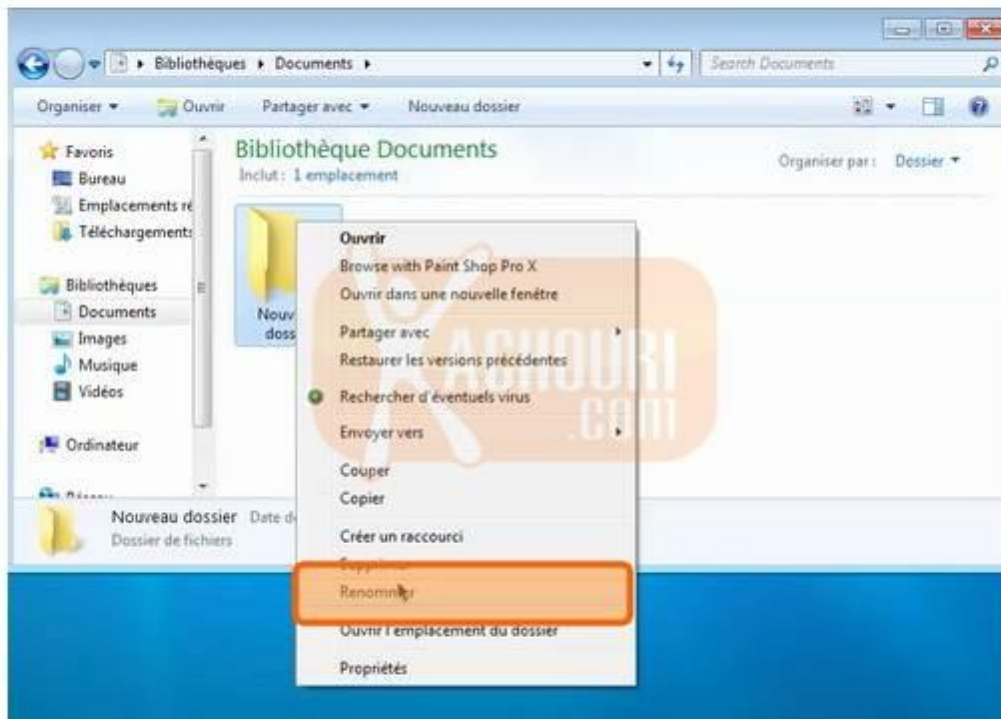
▸ Bibliothèques ▸ Documents ▸

Search Documents

Organiser ▾ Ouvrir Partager avec ▾ Nouveau dossier

Favoris
Bureau
Emplacements ré
Téléchargements

Bibliothèques
Documents
Images
Musique
Vidéos

Ordinateur

Réseau

Bibliothèque Documents
Inclut : 1 emplacement

Organiser par : Dossier ▾

Nouv dossi

Ouvrir
Browse with Paint Shop Pro X
Ouvrir dans une nouvelle fenêtre
Partager avec ▸
Restaurer les versions précédentes
Rechercher d'éventuels virus
Envoyer vers ▸
Couper
Copier
Créer un raccourci
Supprimer
Renommer
Ouvrir l'emplacement du dossier
Propriétés

KACHOURI .COM

Nouveau dossier Date d
Dossier de fichiers